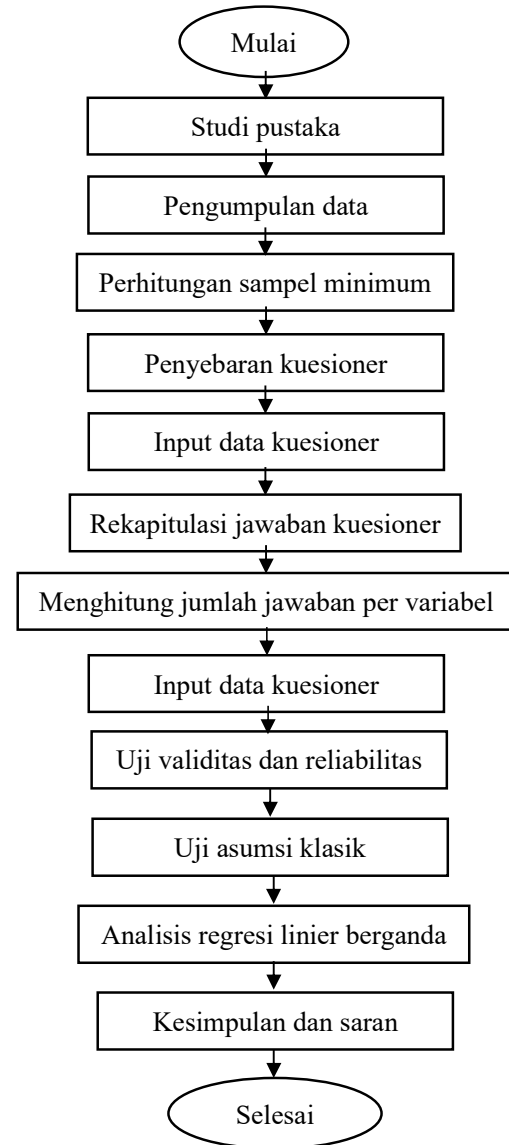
Mulai

Studi pustaka

Pengumpulan data

Perhitungan sampel minimum

Penyebaran kuesioner

Input data kuesioner

Rekapitulasi jawaban kuesioner

Menghitung jumlah jawaban per variabel

Input data kuesioner

Uji validitas dan reliabilitas

Uji asumsi klasik

Analisis regresi linier berganda

Kesimpulan dan saran

Selesai